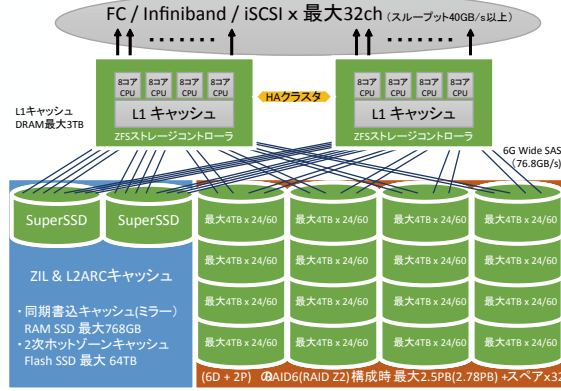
FC / Infiniband / iSCSI x 最大32ch（スループット40GB/s以上）

8コア CPU
8コア CPU
8コア CPU
8コア CPU
L1 キャッシュ
ZFSストレージコントローラ

HAクラスタ

8コア CPU
8コア CPU
8コア CPU
8コア CPU
L1 キャッシュ
ZFSストレージコントローラ

L1キャッシュ
DRAM最大3TB

6G Wide SAS
(76.8GB/s)

SuperSSD
SuperSSD

ZIL & L2ARCキャッシュ

・同期書込キャッシュ(ミラー)
RAM SSD 最大768GB
・2次ホットゾーンキャッシュ
Flash SSD 最大 64TB

最大4TB x 24/60
最大4TB x 24/60
最大4TB x 24/60
最大4TB x 24/60
最大4TB x 24/60
最大4TB x 24/60
最大4TB x 24/60
最大4TB x 24/60
最大4TB x 24/60
最大4TB x 24/60
最大4TB x 24/60
最大4TB x 24/60
最大4TB x 24/60
最大4TB x 24/60
最大4TB x 24/60
最大4TB x 24/60

(6D + 2P) の RAID6(RAID Z2) 構成時 最大2.5PB(2.78PB) +スペアx2